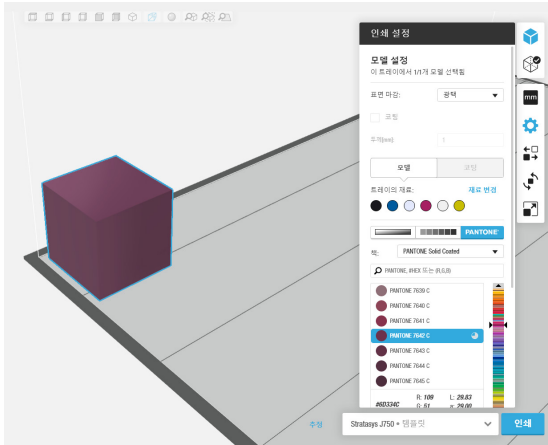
인쇄 설정

모델 설정
이 트레이에서 1/1개 모델 선택됨

표면 마감: 광택

코팅

두께(mm) 1

모델 코팅

트레이의 재료: 재료 변경

PANTONE

색: PANTONE Solid Coated

PANTONE, #HEX 또는 (R,G,B)

PANTONE 7639 C
PANTONE 7640 C
PANTONE 7641 C
PANTONE 7642 C
PANTONE 7643 C
PANTONE 7644 C
PANTONE 7645 C

#6D334C R: 109 L: 29.83
G: 51 a: 29.00

mm

추정 Stratasys J750 • 템플릿 인쇄